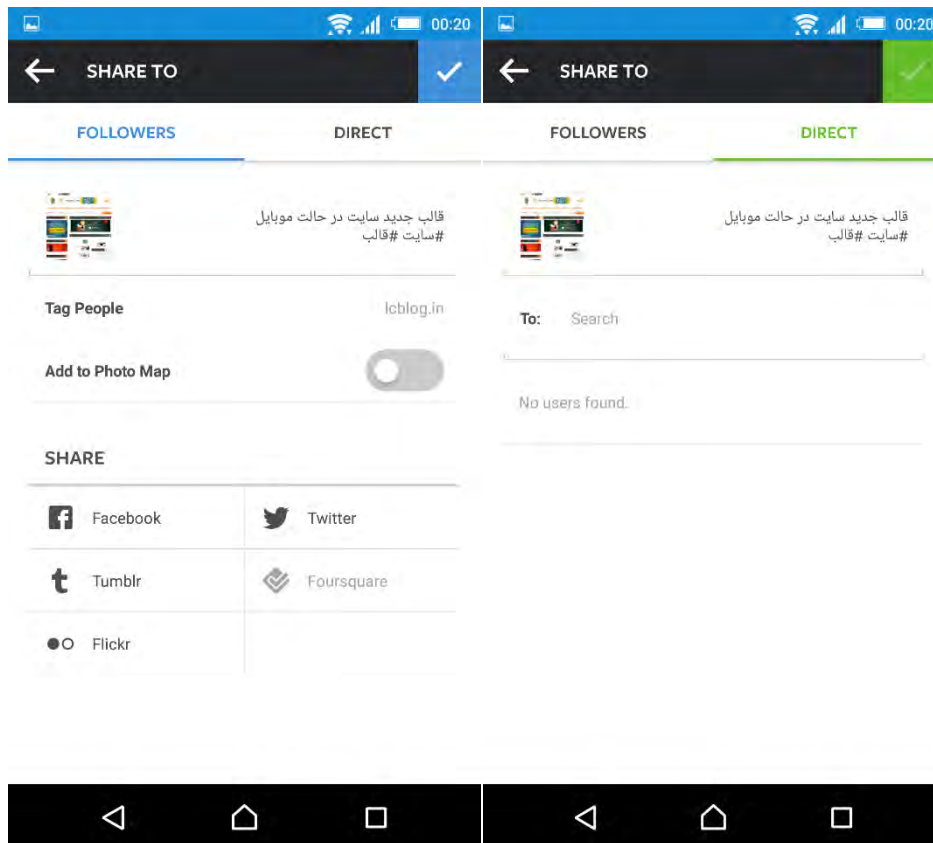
00:20

SHARE TO

FOLLOWERS

DIRECT

قالب جدید سایت در حالت موبایل
#سایت #قالب

Tag People

lcblog.in

Add to Photo Map

SHARE

Facebook

Twitter

Tumblr

Foursquare

Flickr

00:20

SHARE TO

FOLLOWERS

DIRECT

قالب جدید سایت در حالت موبایل
#سایت #قالب

To: Search

No users found.